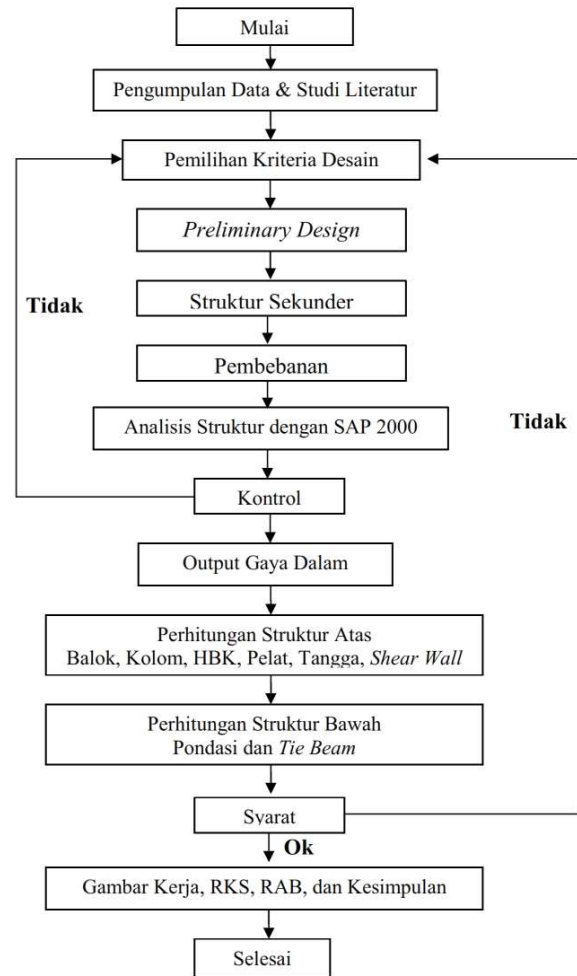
Mulai

Pengumpulan Data & Studi Literatur

Pemilihan Kriteria Desain

*Preliminary Design*

Tidak

Struktur Sekunder

Pembebanan

Analisis Struktur dengan SAP 2000

Tidak

Kontrol

Output Gaya Dalam

Perhitungan Struktur Atas
Balok, Kolom, HBK, Pelat, Tangga, *Shear Wall*

Perhitungan Struktur Bawah
Pondasi dan *Tie Beam*

Syarat

Ok

Gambar Kerja, RKS, RAB, dan Kesimpulan

Selesai